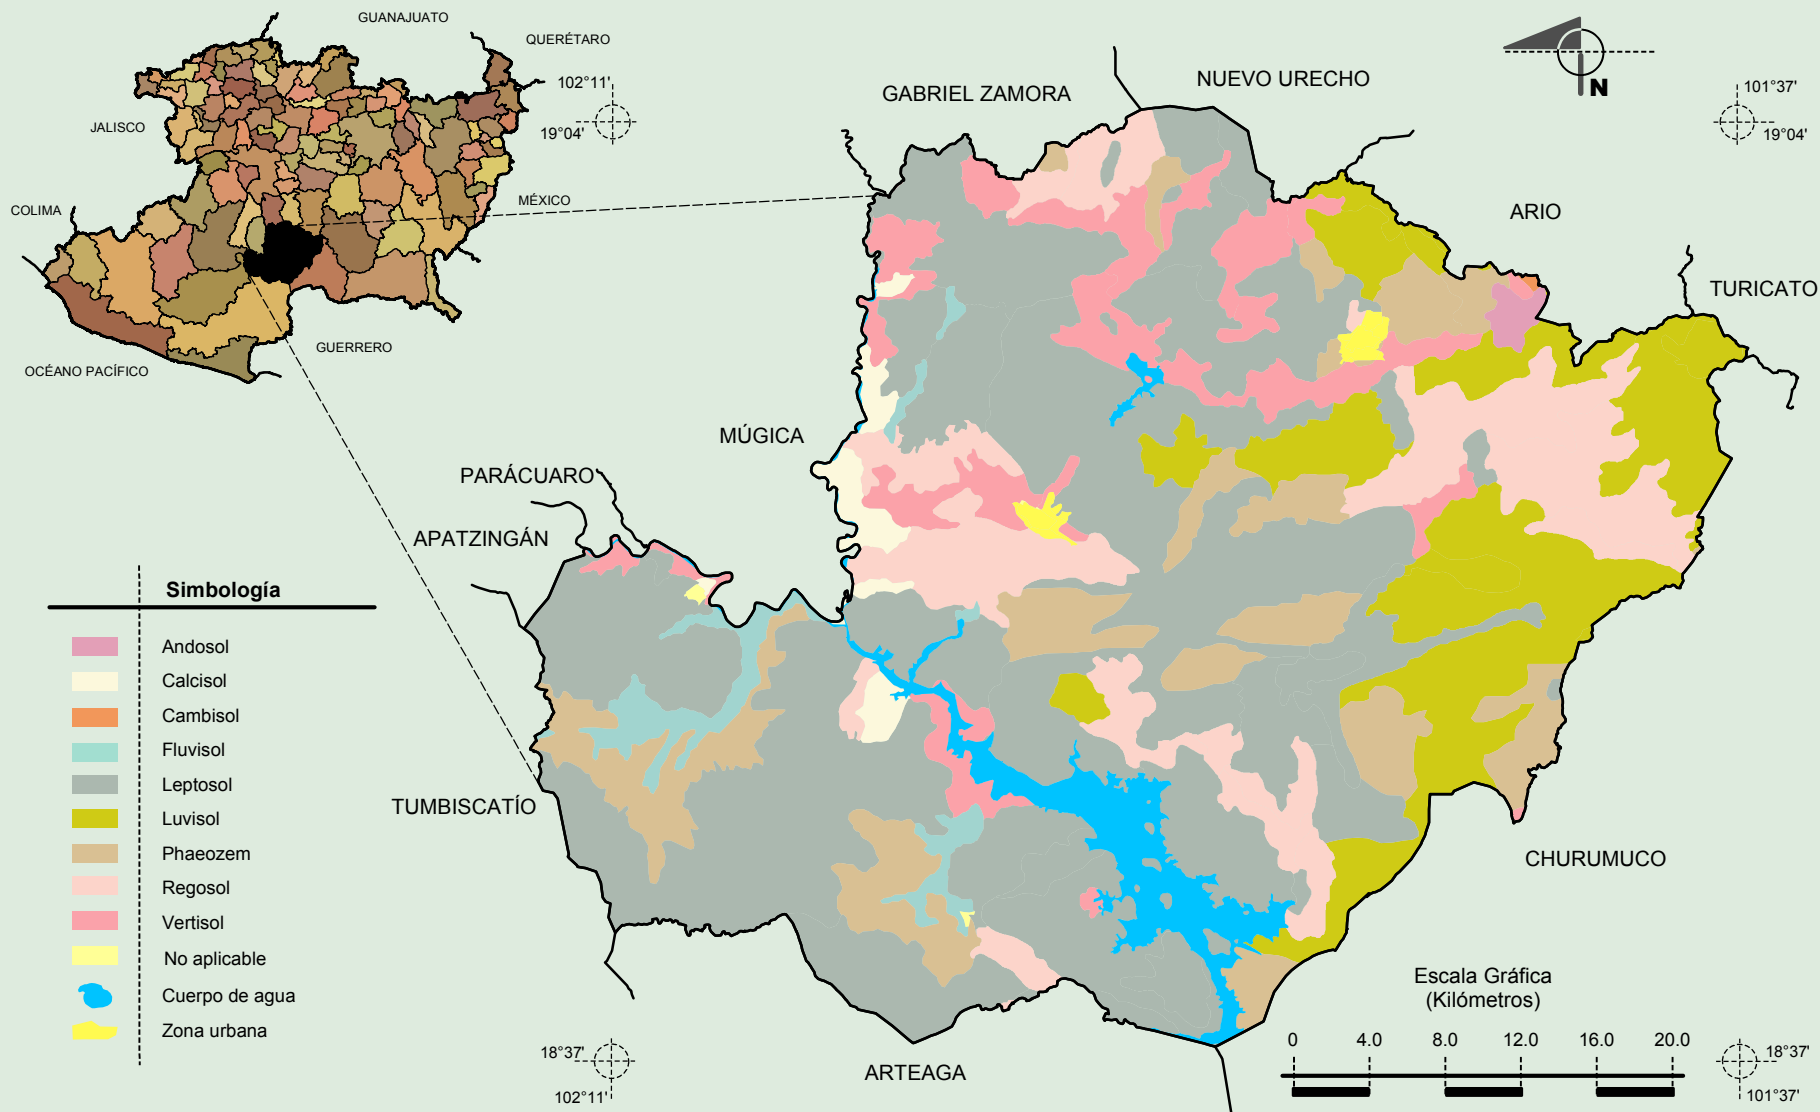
GUANAJUATO
QUERÉTARO
102°11'
19°04'
JALISCO
COLIMA
MÉXICO
GUERRERO
OCÉANO PACÍFICO
GABRIEL ZAMORA
NUEVO URECHO
N
101°37'
19°04'
ARIO
TURICATO
MÚGICA
PARÁCUARO
APATZINGÁN
Simbología
Andosol
Calcisol
Cambisol
Fluvisol
Leptosol
Luvisol
Phaeozem
Regosol
Vertisol
No aplicable
Cuerpo de agua
Zona urbana
TUMBISCATÍO
CHURUMUCO
Escala Gráfica
(Kilómetros)
0 4.0 8.0 12.0 16.0 20.0
18°37'
102°11'
ARTEAGA
18°37'
101°37'